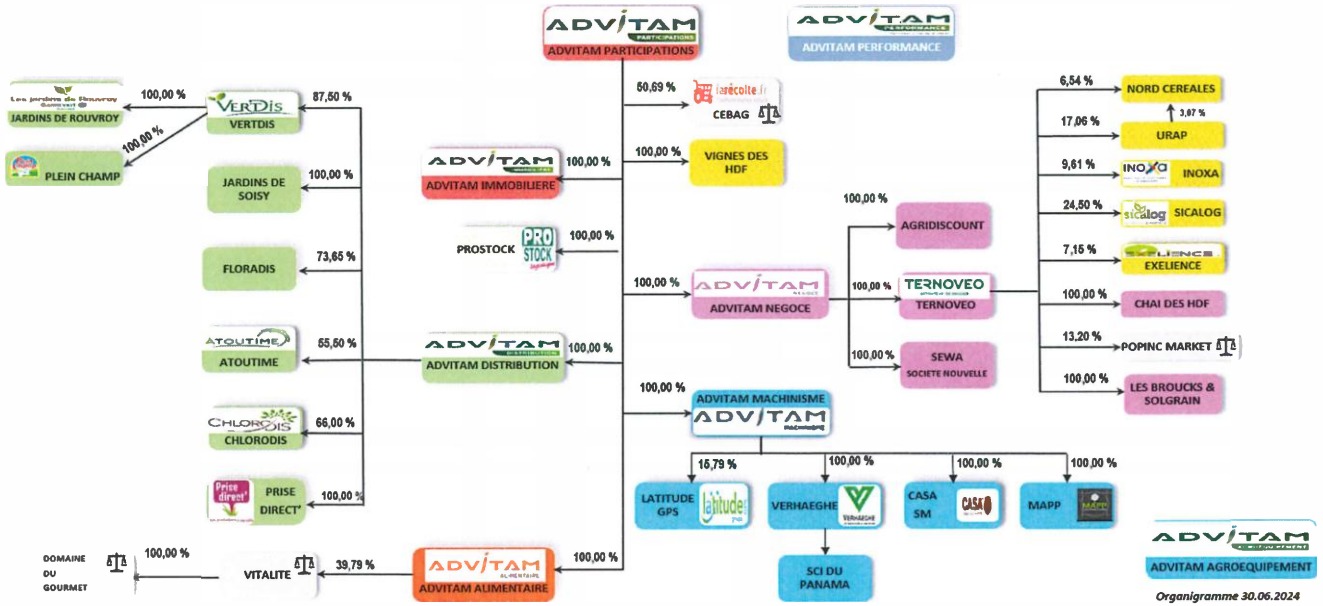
ADVITAM PARTICIPATIONS
ADVITAM PARTICIPATIONS

ADVITAM PERFORMANCE
ADVITAM PERFORMANCE

Les jardins de Rouvroy
JARDINS DE ROUVROY
100,00 %
VERDIS
VERTDIS
87,50 %
100,00 %
PLEIN CHAMP

JARDINS DE SOISY
100,00 %

FLORADIS
73,65 %

ATOUTIME
ATOUTIME
55,50 %

CHLORODIS
CHLORODIS
66,00 %

Prise direct'
PRISE DIRECT'
100,00 %

DOMAINE DU GOURMET
100,00 %
VITALITE
39,79 %

50,69 %
larécolte.fr
CEBAG

ADVITAM IMMOBILIERE
ADVITAM IMMOBILIERE
100,00 %
100,00 %
VIGNES DES HDF

PROSTOCK
PRO STOCK
100,00 %

100,00 %
ADVITAM NEGOCE
ADVITAM NEGOCE

ADVITAM DISTRIBUTION
ADVITAM DISTRIBUTION
100,00 %

100,00 %
ADVITAM MACHINISME
ADVITAM MACHINISME

ADVITAM ALIMENTAIRE
ADVITAM ALIMENTAIRE
100,00 %

100,00 %
AGRIDISCOUNT

100,00 %
TERNOVEO
TERNOVEO

100,00 %
SEWA
SOCIETE NOUVELLE

6,54 %
NORD CEREALES
3,07 %
17,06 %
URAP
9,61 %
INOXA
INOXA
24,50 %
sicalog
SICALOG
7,15 %
EXELIENCE
EXELIENCE
100,00 %
CHAI DES HDF
13,20 %
POPINC MARKET
100,00 %
LES BROUCKS & SOLGRAIN

15,79 %
LATITUDE GPS
latitude
100,00 %
VERHAEGHE
VERHAEGHE
100,00 %
CASA SM
CASA
100,00 %
MAPP
MAPP

SCI DU PANAMA

ADVITAM AGROEQUIPEMENT
ADVITAM AGROEQUIPEMENT

Organigramme 30.06.2024